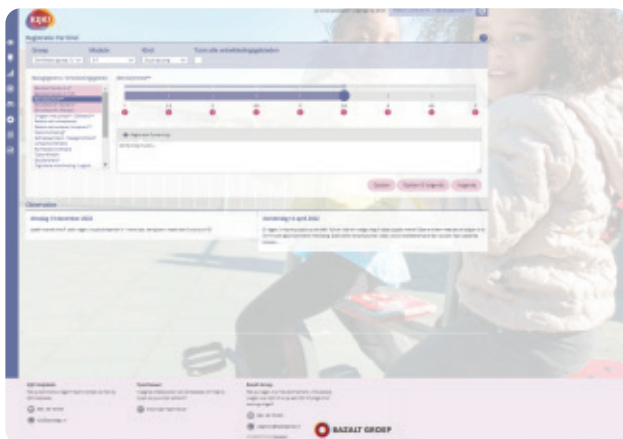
KIJK!

Registratie Per Kind

Groep
Module
Kind
Toon alle ontwikkelingsgebieden

Beoordeling*

Opslaan
Opslaan & Volgende
Volgende

Observaties

dinsdag 19 december 2023

donderdag 6 april 2023

BAZALT GROEP